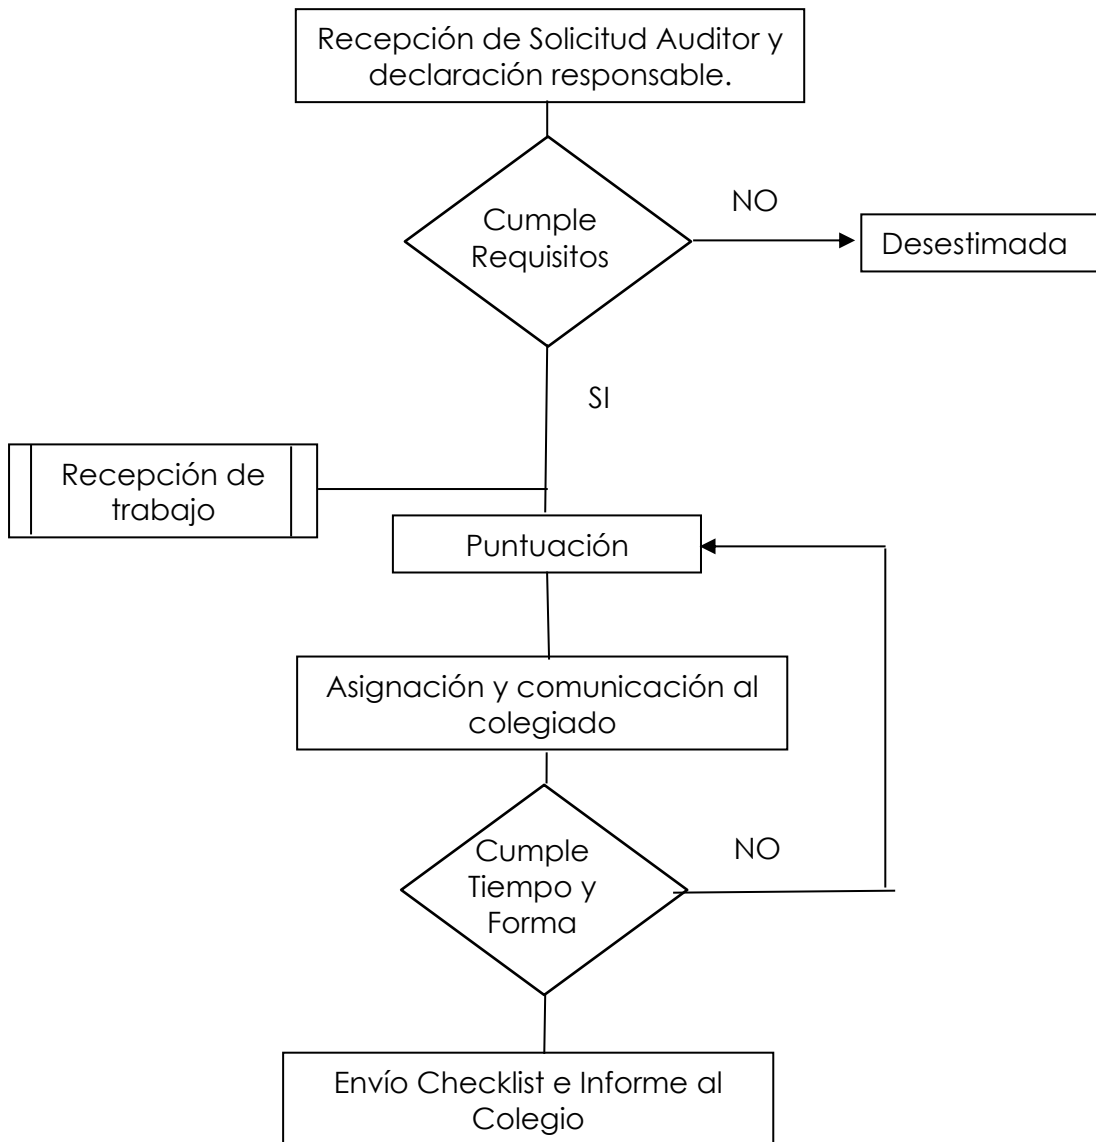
Recepción de Solicitud Auditor y declaración responsable.

Cumple Requisitos

NO

Desestimada

SI

Recepción de trabajo

Puntuación

Asignación y comunicación al colegiado

Cumple Tiempo y Forma

NO

Envío Checklist e Informe al Colegio